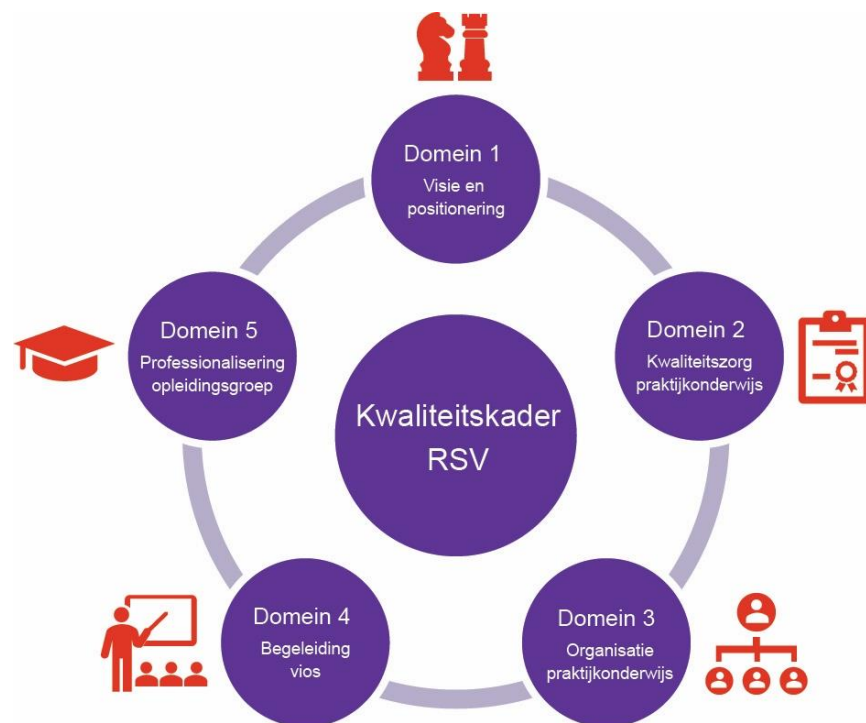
Domein 1
Visie en positionering

Domein 5
Professionalisering opleidingsgroep

Kwaliteitskader RSV

Domein 2
Kwaliteitszorg praktijkonderwijs

Domein 4
Begeleiding vios

Domein 3
Organisatie praktijkonderwijs